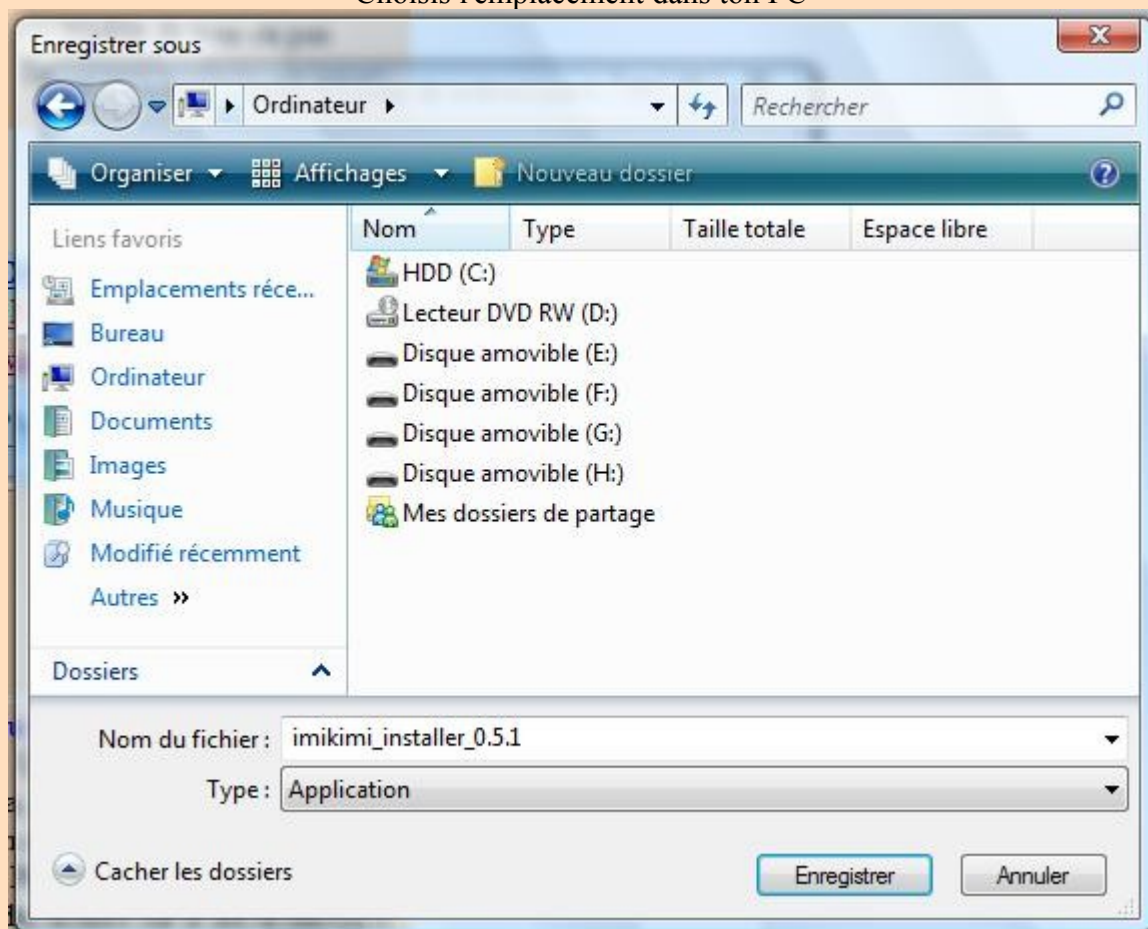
Enregistrer sous

Ordinateur ▸

Rechercher

Organiser ▾ Affichages ▾ Nouveau dossier

Liens favoris

Emplacements réce...

Bureau

Ordinateur

Documents

Images

Musique

Modifié récemment

Autres »

Dossiers

| Nom | Type | Taille totale | Espace libre |
|---|---|---|---|
| HDD (C:) | | | |
| Lecteur DVD RW (D:) | | | |
| Disque amovible (E:) | | | |
| Disque amovible (F:) | | | |
| Disque amovible (G:) | | | |
| Disque amovible (H:) | | | |
| Mes dossiers de partage | | | |

Nom du fichier : imikimi_installer_0.5.1

Type : Application

Cacher les dossiers

Enregistrer

Annuler